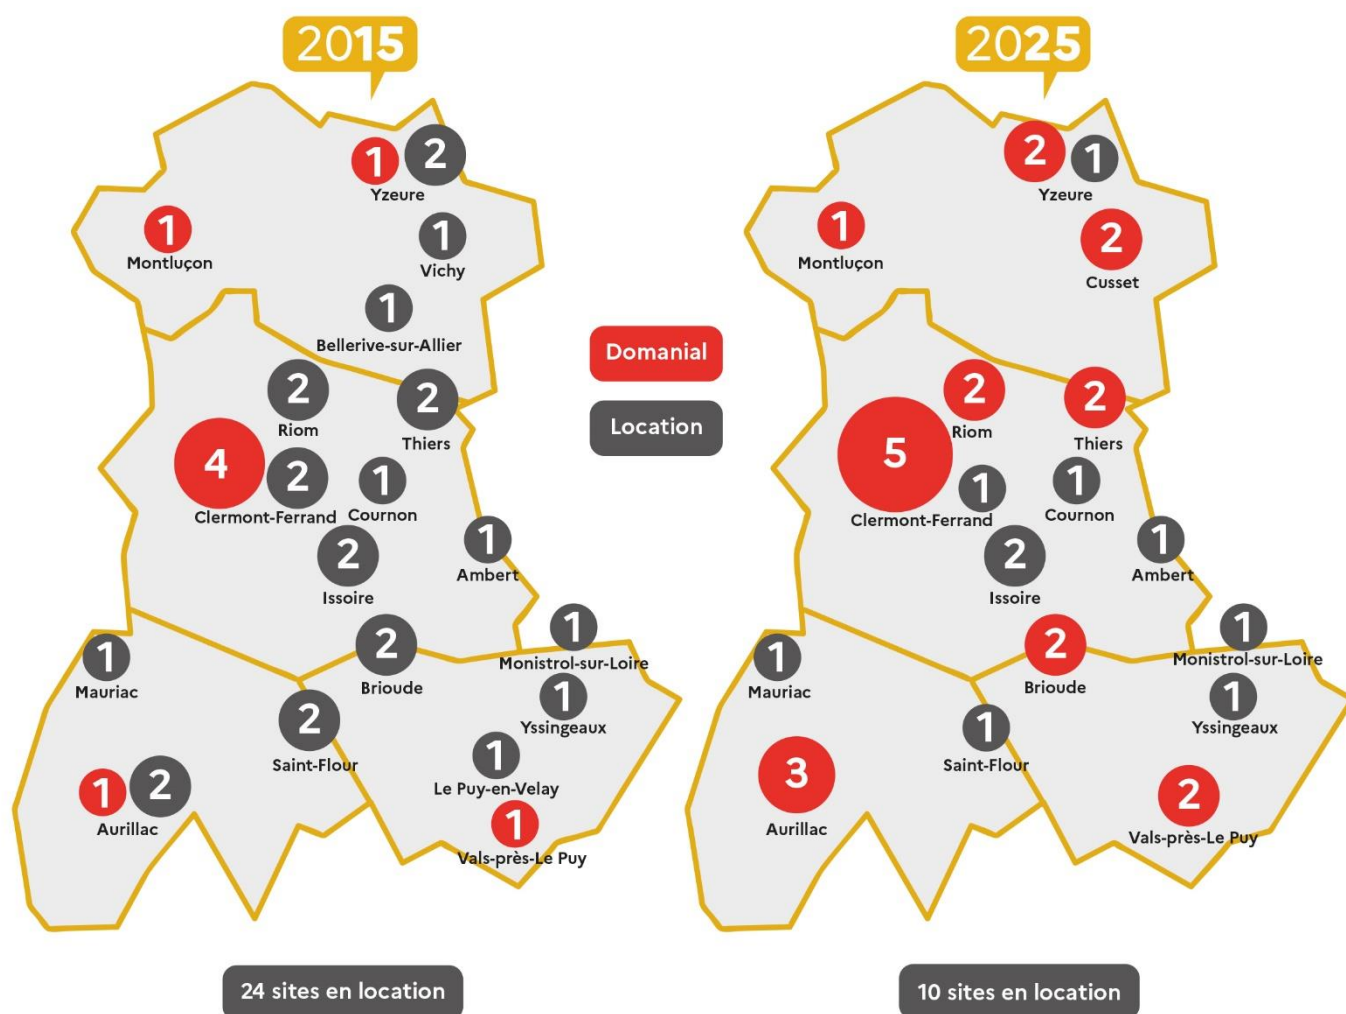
2015

1 2
Yzeure

1
Montluçon

1
Vichy

1
Bellerive-sur-Allier

2
Riom

2
Thiers

4 2
Clermont-Ferrand

1
Cournon

2
Issoire

1
Ambert

1
Monistrol-sur-Loire

1
Mauriac

2
Brioude

1
Yssingeaux

2
Saint-Flour

1
Le Puy-en-Velay

1 2
Aurillac

1
Vals-près-Le Puy

24 sites en location

Domanial

Location

2025

2 1
Yzeure

1
Montluçon

2
Cusset

2
Riom

2
Thiers

5
Clermont-Ferrand

1

1
Cournon

2
Issoire

1
Ambert

1
Monistrol-sur-Loire

1
Mauriac

2
Brioude

1
Yssingeaux

1
Saint-Flour

3
Aurillac

2
Vals-près-Le Puy

10 sites en location